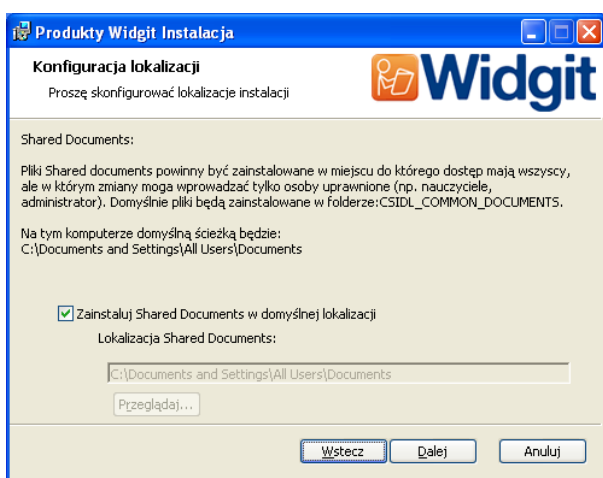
Produkty Widgit Instalacja

Konfiguracja lokalizacji

Proszę skonfigurować lokalizacje instalacji

Widgit

Shared Documents:

Pliki Shared documents powinny być zainstalowane w miejscu do którego dostęp mają wszyscy, ale w którym zmiany moga wprowadzać tylko osoby uprawnione (np. nauczyciele, administrator). Domyślnie pliki będą zainstalowane w folderze:CSIDL_COMMON_DOCUMENTS.

Na tym komputerze domyślną ścieżką będzie:
C:\Documents and Settings\All Users\Documents

Zainstaluj Shared Documents w domyślnej lokalizacji

Lokalizacja Shared Documents:

C:\Documents and Settings\All Users\Documents

Przeglądaj...

Wstecz

Dalej

Anuluj